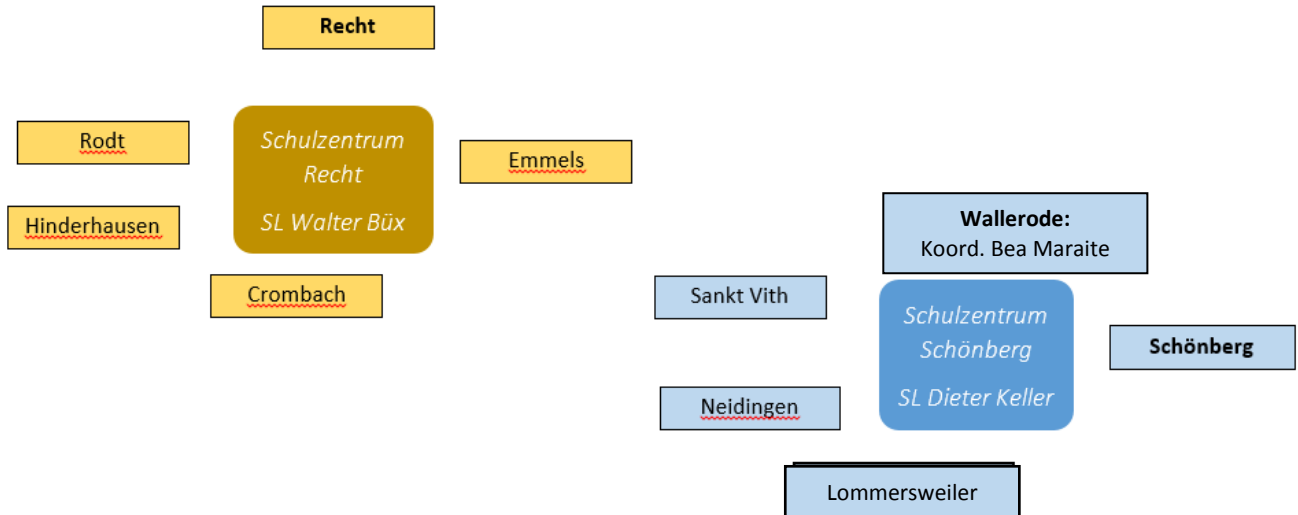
Recht

Rodt

Schulzentrum Recht

SL Walter Büx

Emmels

Hinderhausen

Crombach

Wallerode:
Koord. Bea Maraite

Sankt Vith

Schulzentrum Schönberg

SL Dieter Keller

Schönberg

Neidingen

Lommersweiler